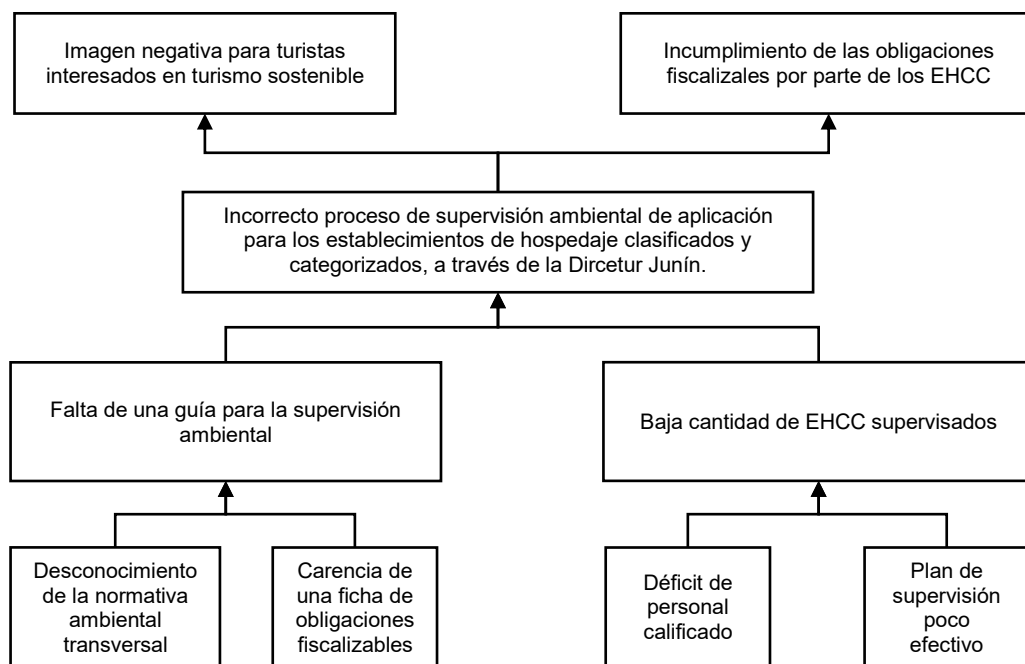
Imagen negativa para turistas interesados en turismo sostenible

Incumplimiento de las obligaciones fiscalizales por parte de los EHCC

Incorrecto proceso de supervisión ambiental de aplicación para los establecimientos de hospedaje clasificados y categorizados, a través de la Dircetur Junín.

Falta de una guía para la supervisión ambiental

Baja cantidad de EHCC supervisados

Desconocimiento de la normativa ambiental transversal

Carencia de una ficha de obligaciones fiscalizables

Déficit de personal calificado

Plan de supervisión poco efectivo